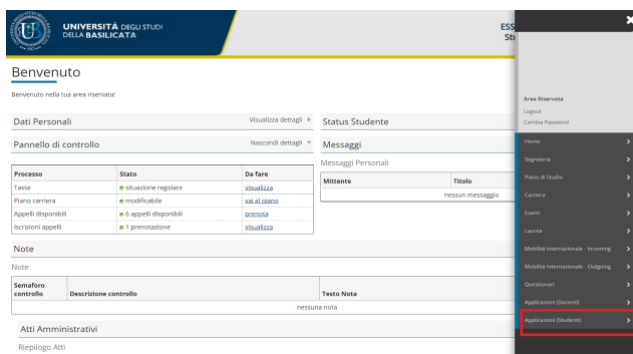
UNIVERSITÀ DEGLI STUDI DELLA BASILICATA

ESS
Stu

Benvenuto

Benvenuto nella tua area riservata!

Dati Personali

Visualizza dettagli »

Status Studente

Pannello di controllo

Nascondi dettagli »

| Processo | Stato | Da fare |
|---|---|---|
| Tasse | situazione regolare | visualizza |
| Piano carriera | modificabile | vai al piano |
| Appelli disponibili | 6 appelli disponibili | prenota |
| Iscrizioni appelli | 1 prenotazione | visualizza |

Messaggi

Messaggi Personali

| Mittente | Titolo |
|---|---|
| | nessun messaggio |

Note

Note

| Semaforo controllo | Descrizione controllo | Testo Nota |
|---|---|---|
| | | nessuna nota |

Atti Amministrativi

Riepilogo Atti

Area Riservata
Logout
Cambia Password

Home
Segreteria
Piano di Studio
Carriera
Esami
Laurea
Mobilità internazionale - Incoming
Mobilità internazionale - Outgoing
Questionari
Applicazioni (Docenti)
Applicazioni (Studenti)